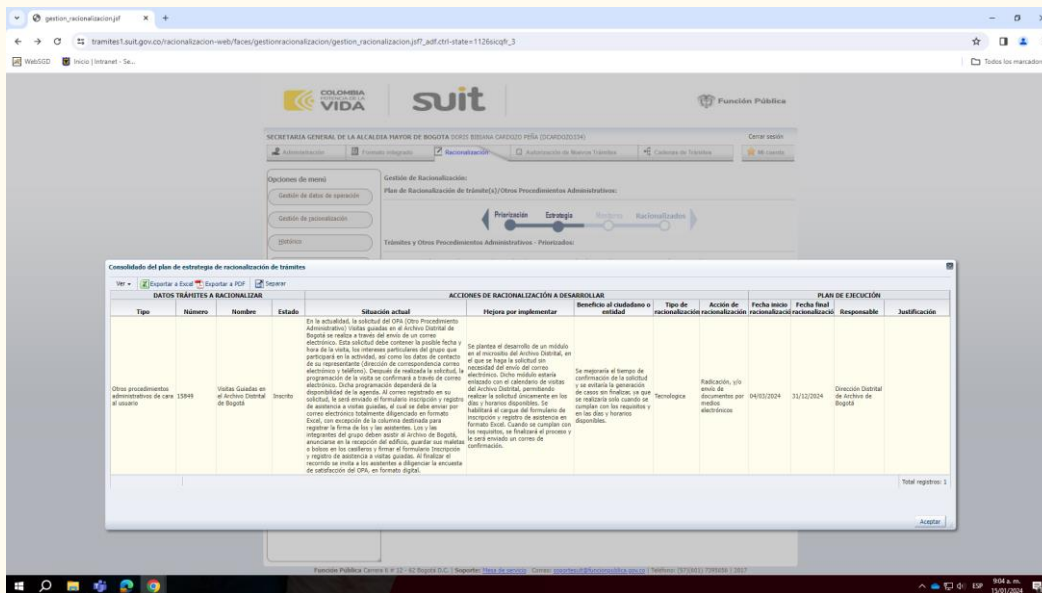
gestion_racionalizacion.jsf × +

tramites1.suit.gov.co/racionalizacion-web/faces/gestionracionalizacion/gestion_racionalizacion.jsf?_adf.ctrl-state=1126sicqfr_3

WebSGD Inicio | Intranet - Se...

Todos los marcadores

COLOMBIA POTENCIA DE LA VIDA

suit

Función Pública

SECRETARIA GENERAL DE LA ALCALDIA MAYOR DE BOGOTA DORIS BIBIANA CARDOZO PEÑA (DCARDOZO334)

Cerrar sesión

Administración | Formato integrado | Racionalización | Autorización de Nuevos Trámites | Cadenas de Trámites | Mi cuenta

Opciones de menú

Gestión de datos de operación

Gestión de racionalización

Histórico

Gestión de Racionalización:

Plan de Racionalización de trámite(s)/Otros Procedimientos Administrativos:

Priorización Estrategia Registro Racionalizados

Trámites y Otros Procedimientos Administrativos - Priorizados:

Consolidado del plan de estrategia de racionalización de trámites

Ver | Exportar a Excel | Exportar a PDF | Separar

| DATOS TRÁMITES A RACIONALIZAR | | | | ACCIONES DE RACIONALIZACIÓN A DESARROLLAR | | | | | PLAN DE EJECUCIÓN | | | |
|---|---|---|---|---|---|---|---|---|---|---|---|---|
| Tipo | Número | Nombre | Estado | Situación actual | Mejora por implementar | Beneficio al ciudadano o entidad | Tipo de racionalización | Acción de racionalización | Fecha inicio racionalizació | Fecha final racionalizació | Responsable | Justificación |
| Otros procedimientos administrativos de cara al usuario | 15849 | Visitas Guiadas en el Archivo Distrital de Bogotá | Inscrito | En la actualidad, la solicitud del OPA (Otro Procedimiento Administrativo) Visitas guiadas en el Archivo Distrital de Bogotá se realiza a través del envío de un correo electrónico. Esta solicitud debe contener la posible fecha y hora de la visita, los intereses particulares del grupo que participará en la actividad, así como los datos de contacto de su representante (dirección de correspondencia correo electrónico y teléfono). Después de realizada la solicitud, la programación de la visita se confirmará a través de correo electrónico. Dicha programación dependerá de la disponibilidad de la agenda. Al correo registrado en su solicitud, le será enviado el formulario inscripción y registro de asistencia a visitas guiadas, el cual se debe enviar por correo electrónico totalmente diligenciado en formato Excel, con excepción de la columna destinada para registrar la firma de los y las asistentes. Los y las integrantes del grupo deben asistir al Archivo de Bogotá, anunciarse en la recepción del edificio, guardar sus maletas o bolsos en los casilleros y firmar el formulario Inscripción y registro de asistencia a visitas guiadas. Al finalizar el recorrido se invita a los asistentes a diligenciar la encuesta de satisfacción del OPA, en formato digital. | Se plantea el desarrollo de un módulo en el micrositio del Archivo Distrital, en el que se haga la solicitud sin necesidad del envío del correo electrónico. Dicho módulo estaría enlazado con el calendario de visitas del Archivo Distrital, permitiendo realizar la solicitud únicamente en los días y horarios disponibles. Se habilitará el cargue del formulario de inscripción y registro de asistencia en formato Excel. Cuando se cumplan con los requisitos, se finalizará el proceso y le será enviado un correo de confirmación. | Se mejoraría el tiempo de confirmación de la solicitud y se evitaría la generación de casos sin finalizar, ya que se realizaría solo cuando se cumplan con los requisitos y en los días y horarios disponibles. | Tecnologica | Radicación, y/o envío de documentos por medios electrónicos | 04/03/2024 | 31/12/2024 | Dirección Distrital de Archivo de Bogotá | |

Total registros: 1

Aceptar

Función Pública Carrera 6 # 12 - 62 Bogotá D.C. | Soporte: Mesa de servicio Correo: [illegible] | Teléfono: (57)(601) 7395656 | 2017

ESP 9:04 a. m. 15/01/2024